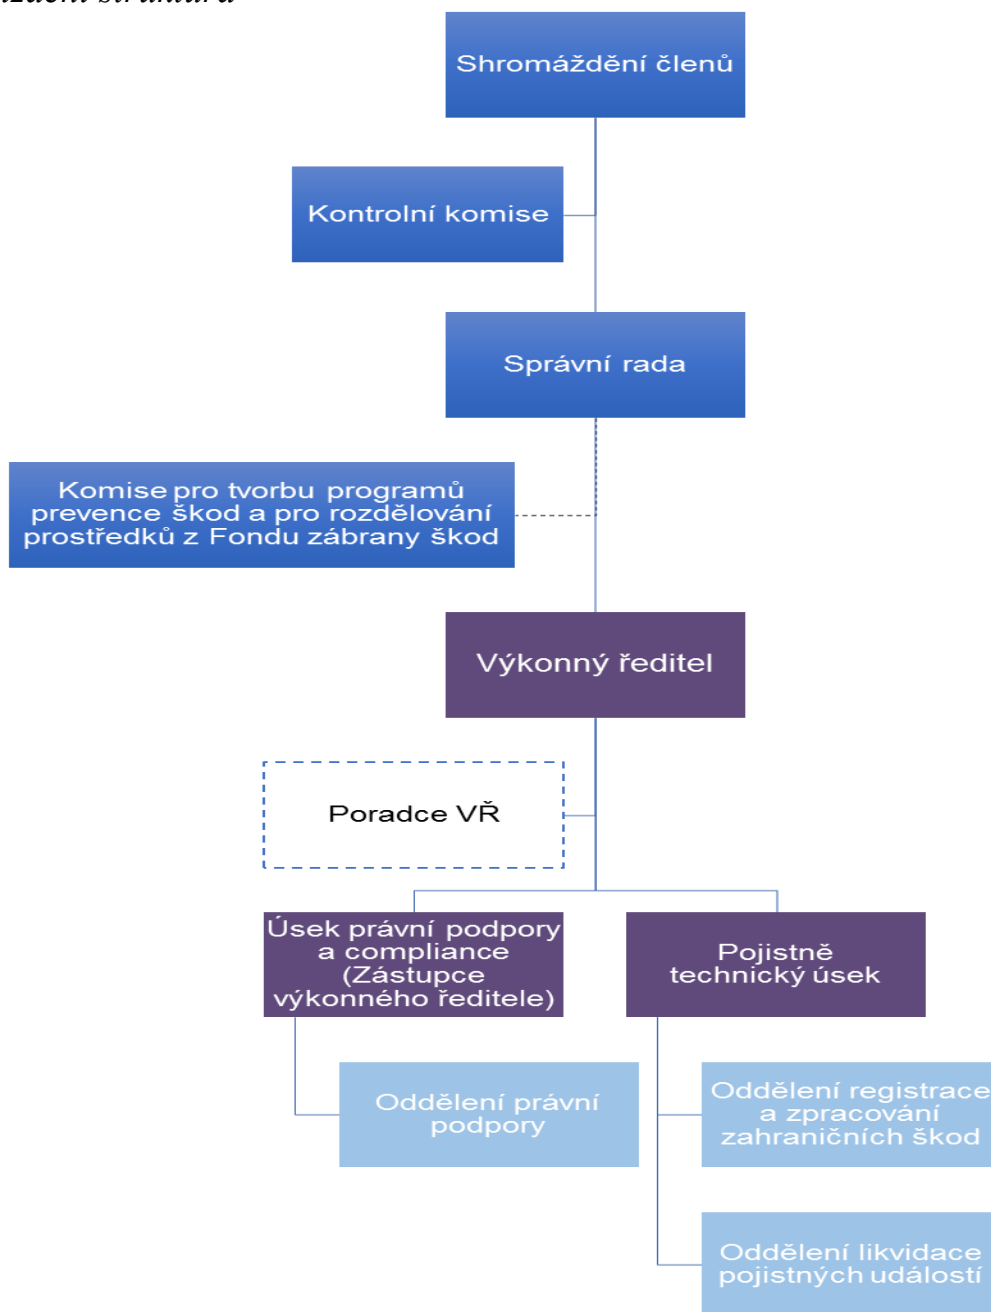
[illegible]

Shromáždění členů

Kontrolní komise

Správní rada

Komise pro tvorbu programů prevence škod a pro rozdělování prostředků z Fondu zábrany škod

Výkonný ředitel

Poradce VŘ

Úsek právní podpory a compliance (Zástupce výkonného ředitele)

Pojistně technický úsek

Oddělení právní podpory

Oddělení registrace a zpracování zahraničních škod

Oddělení likvidace pojistných událostí